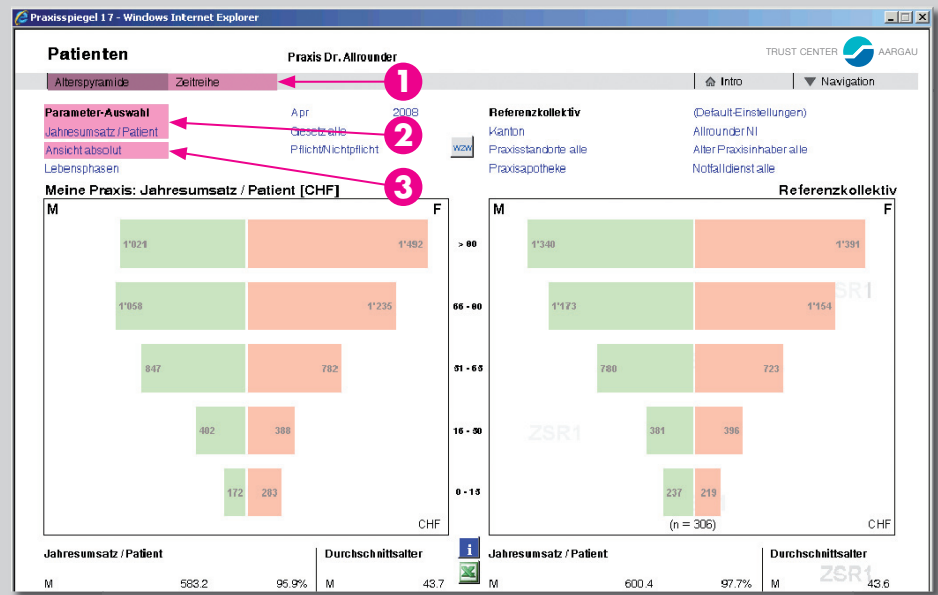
Praxisspiegel 17 - Windows Internet Explorer

Patienten

Praxis Dr. Allrounder

TRUST CENTER AARGAU

Alterspyramide Zeitreihe

1

Intro

Navigation

Parameter-Auswahl

Jahresumsatz / Patient

Ansicht absolut

Lebensphasen

Apr 2008

Gesetz alle

Pflicht/Nichtpflicht

2

3

W2W

Referenzkollektiv

Kanton

Praxisstandorte alle

Praxisapotheke

(Default-Einstellungen)

Allrounder NI

Alter Praxisinhaber alle

Notfalldienst alle

Meine Praxis: Jahresumsatz / Patient [CHF]

Referenzkollektiv

M

F

1'021

1'492

> 80

1'058

1'235

66 - 80

847

782

51 - 65

402

388

16 - 50

172

283

0 - 15

CHF

M

F

1'340

1'391

1'173

1'154

780

723

381

396

237

219

(n = 306)

CHF

ZSR1

ZSR1

Jahresumsatz / Patient

Durchschnittsalter

Jahresumsatz / Patient

Durchschnittsalter

M 583.2 95.9%

M 43.7

M 600.4 97.7%

M 43.6

ZSR1